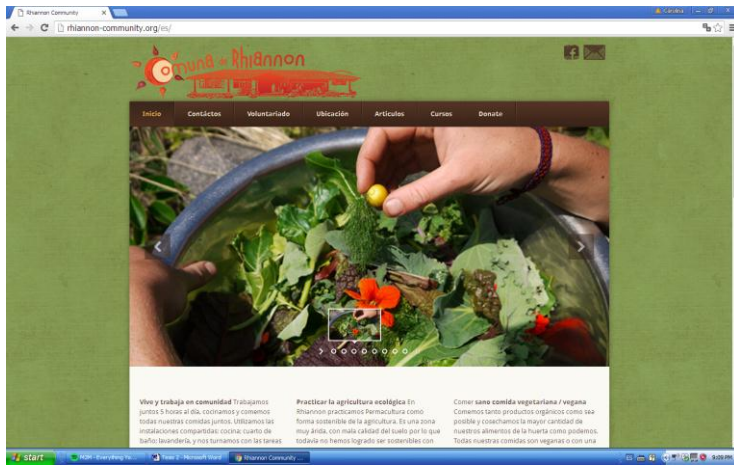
Rhiannon Community

rhiannon-community.org/es/

Comuna Rhiannon

Inicio | Contáctos | Voluntariado | Ubicación | Artículos | Cursos | Donate

Vive y trabaja en comunidad Trabajamos juntos 5 horas al día, cocinamos y comemos todas nuestras comidas juntos. Utilizamos las instalaciones compartidas: cocina; cuarto de baño; lavandería, y nos turnamos con las tareas

Practicar la agricultura ecológica En Rhiannon practicamos Permacultura como forma sostenible de la agricultura. Es una zona muy árida, con mala calidad del suelo por lo que todavía no hemos logrado ser sostenibles con

Comer sano comida vegetariana / vegana Comemos tanto productos orgánicos como sea posible y cosechamos la mayor cantidad de nuestros alimentos de la huerta como podemos. Todas nuestras comidas son veganas o con una

start | MOM - Everything Yo... | Yeow 2 - Microsoft Word | Rhiannon Community ...